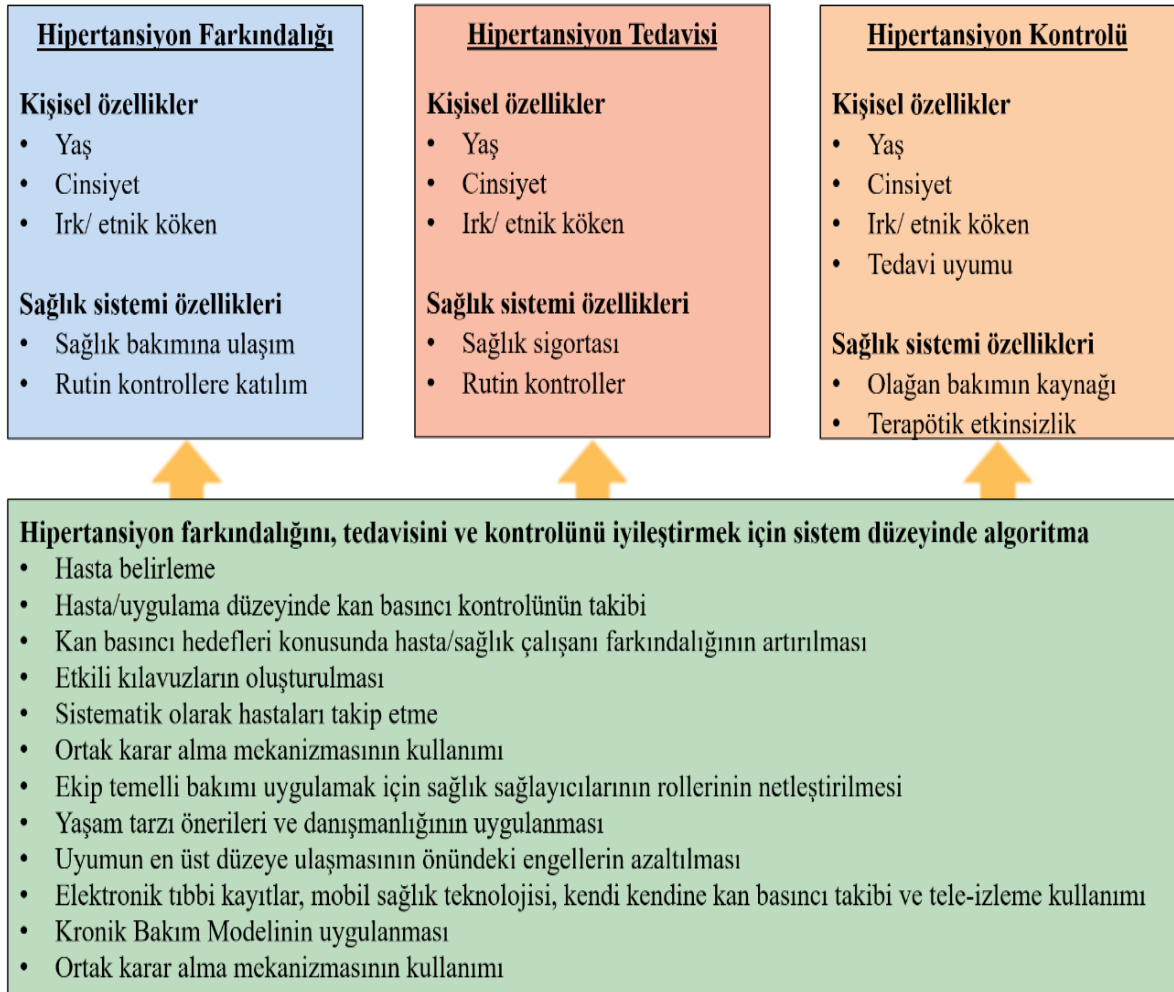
Hipertansiyon Farkındalığı

Kişisel özellikler
- Yaş
- Cinsiyet
- Irk/ etnik köken

Sağlık sistemi özellikleri
- Sağlık bakımına ulaşım
- Rutin kontrollere katılım

Hipertansiyon Tedavisi

Kişisel özellikler
- Yaş
- Cinsiyet
- Irk/ etnik köken

Sağlık sistemi özellikleri
- Sağlık sigortası
- Rutin kontroller

Hipertansiyon Kontrolü

Kişisel özellikler
- Yaş
- Cinsiyet
- Irk/ etnik köken
- Tedavi uyumu

Sağlık sistemi özellikleri
- Olağan bakımın kaynağı
- Terapötik etkinsizlik

Hipertansiyon farkındalığını, tedavisini ve kontrolünü iyileştirmek için sistem düzeyinde algoritma
- Hasta belirleme
- Hasta/uygulama düzeyinde kan basıncı kontrolünün takibi
- Kan basıncı hedefleri konusunda hasta/sağlık çalışanı farkındalığının artırılması
- Etkili kılavuzların oluşturulması
- Sistematik olarak hastaları takip etme
- Ortak karar alma mekanizmasının kullanımı
- Ekip temelli bakımı uygulamak için sağlık sağlayıcılarının rollerinin netleştirilmesi
- Yaşam tarzı önerileri ve danışmanlığının uygulanması
- Uyumun en üst düzeye ulaşmasının önündeki engellerin azaltılması
- Elektronik tıbbi kayıtlar, mobil sağlık teknolojisi, kendi kendine kan basıncı takibi ve tele-izleme kullanımı
- Kronik Bakım Modelinin uygulanması
- Ortak karar alma mekanizmasının kullanımı